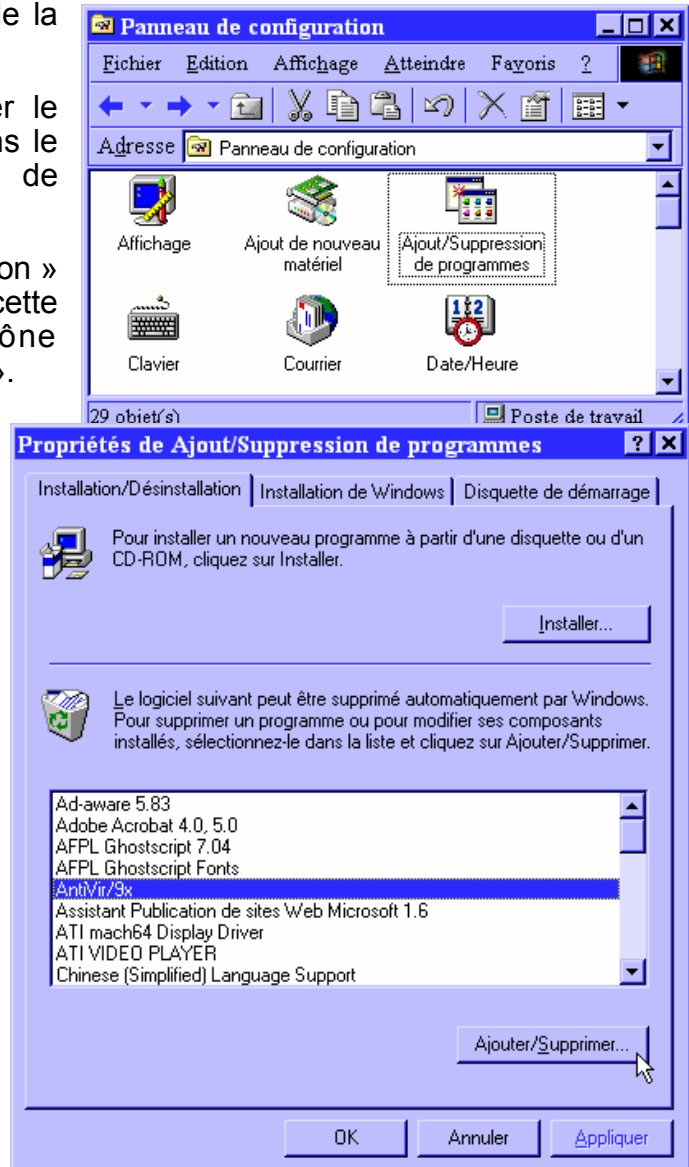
e la

r le
ns le
de

on »
cette
ône
».

Panneau de configuration

Fichier Edition Affichage Atteindre Favoris ?

Adresse Panneau de configuration

Affichage
Ajout de nouveau matériel
Ajout/Suppression de programmes
Clavier
Courrier
Date/Heure

29 objet(s)
Poste de travail

Propriétés de Ajout/Suppression de programmes

Installation/Désinstallation | Installation de Windows | Disquette de démarrage

Pour installer un nouveau programme à partir d'une disquette ou d'un CD-ROM, cliquez sur Installer.

Installer...

Le logiciel suivant peut être supprimé automatiquement par Windows. Pour supprimer un programme ou pour modifier ses composants installés, sélectionnez-le dans la liste et cliquez sur Ajouter/Supprimer.

Ad-aware 5.83
Adobe Acrobat 4.0, 5.0
AFPL Ghostscript 7.04
AFPL Ghostscript Fonts
AntiVir/9x
Assistant Publication de sites Web Microsoft 1.6
ATI mach64 Display Driver
ATI VIDEO PLAYER
Chinese (Simplified) Language Support

Ajouter/Supprimer...

OK
Annuler
Appliquer